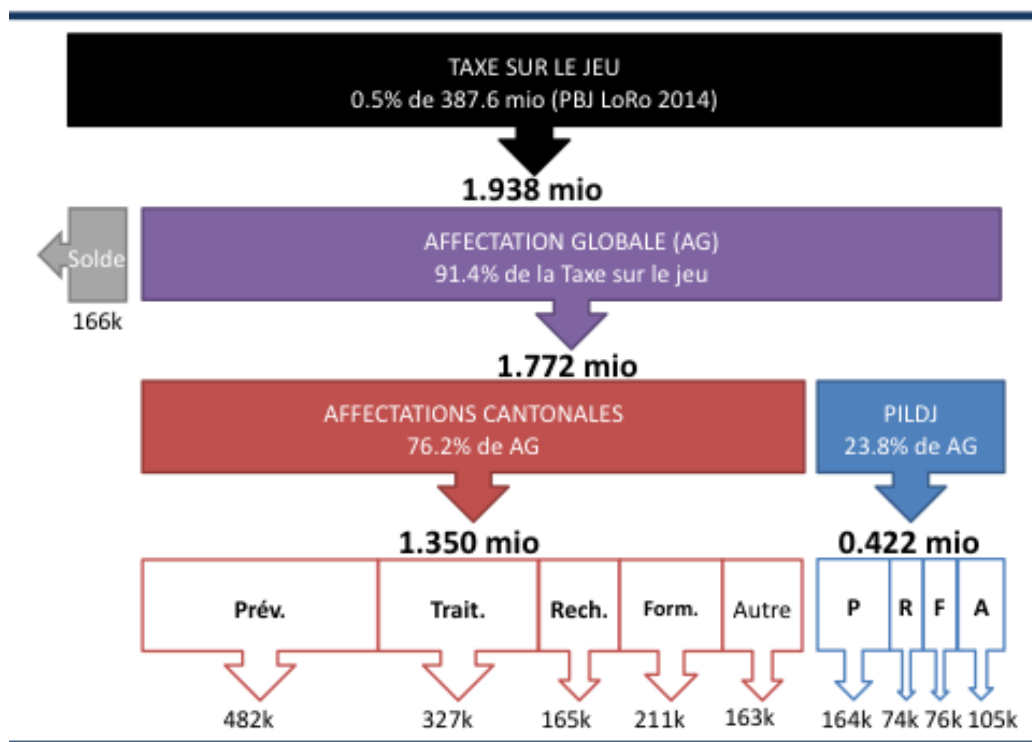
TAXE SUR LE JEU
0.5% de 387.6 mio (PBJ LoRo 2014)

1.938 mio

Solde

166k

AFFECTATION GLOBALE (AG)
91.4% de la Taxe sur le jeu

1.772 mio

AFFECTATIONS CANTONALES
76.2% de AG

PILDJ
23.8% de AG

1.350 mio

0.422 mio

Prév.

Trait.

Rech.

Form.

Autre

P

R

F

A

482k

327k

165k

211k

163k

164k

74k

76k

105k